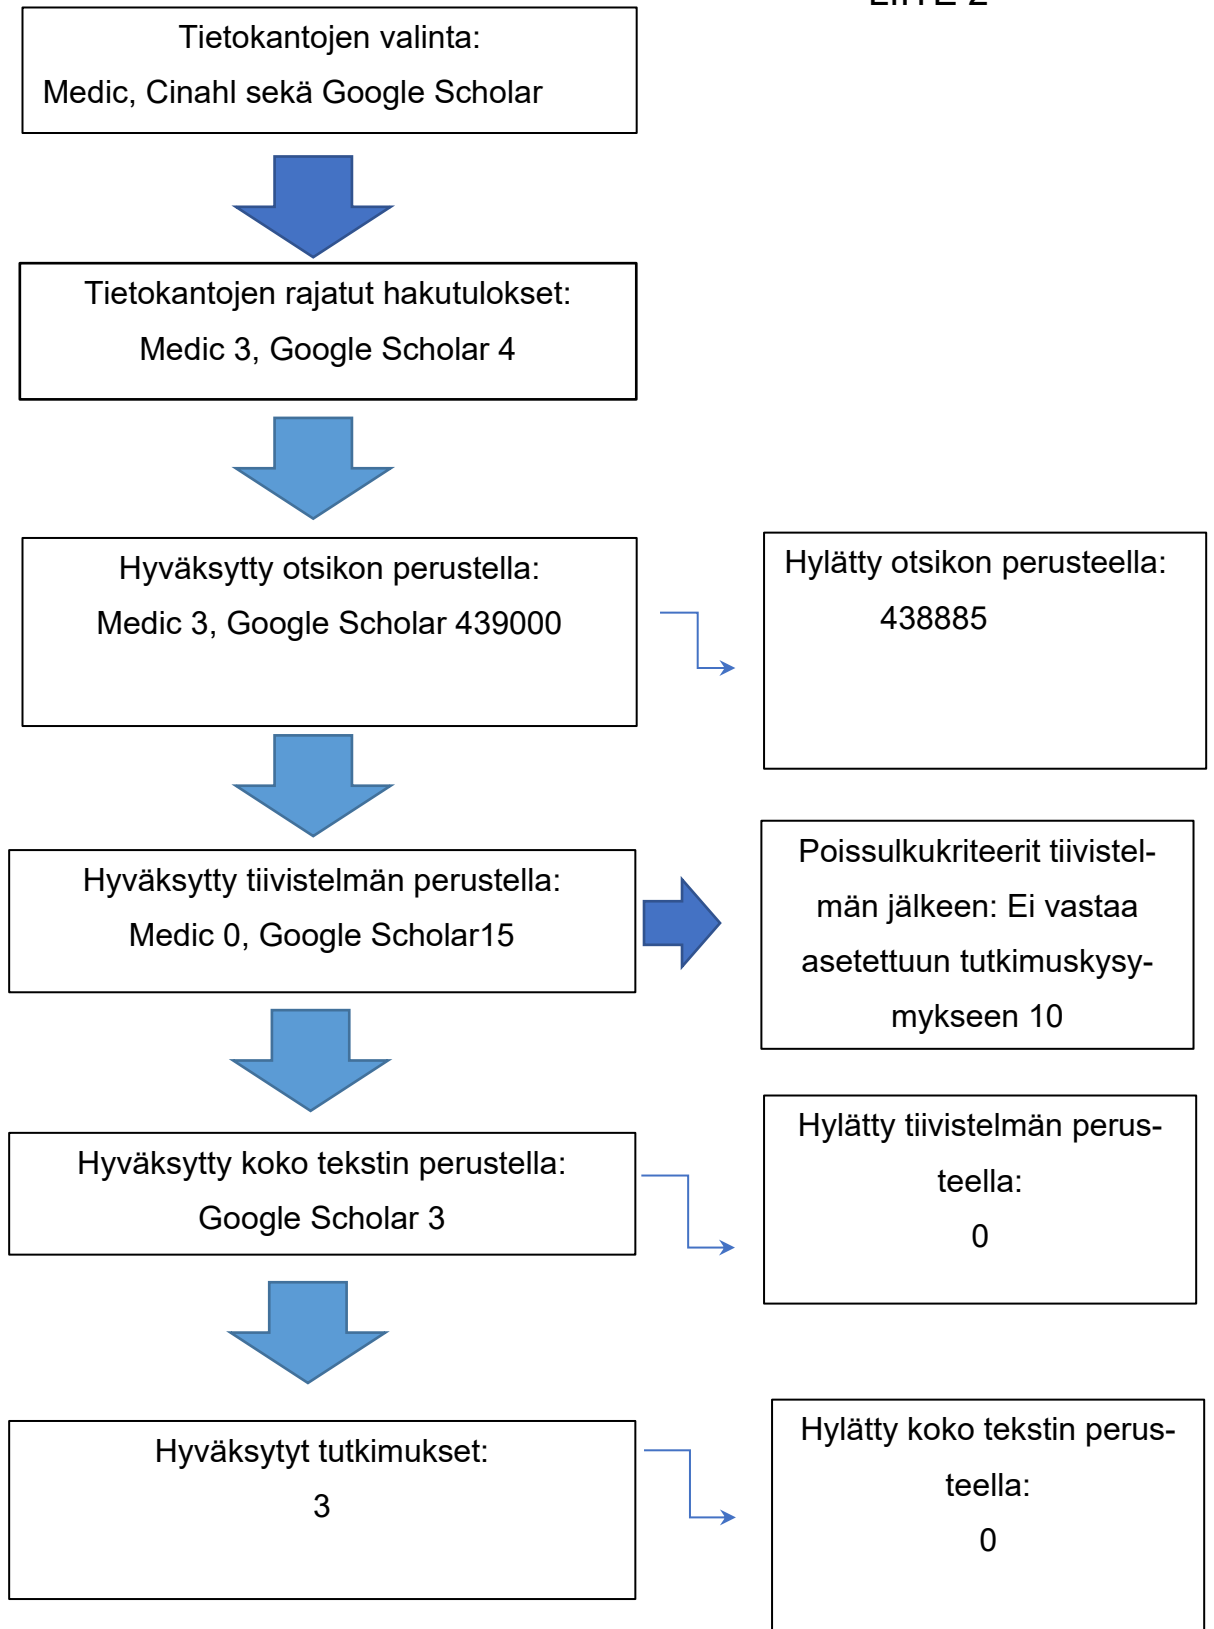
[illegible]

Tietokantojen valinta:
Medic, Cinahl sekä Google Scholar

Tietokantojen rajatut hakutulokset:
Medic 3, Google Scholar 4

Hyväksytty otsikon perustella:
Medic 3, Google Scholar 439000

Hylätty otsikon perusteella:
438885

Hyväksytty tiivistelmän perustella:
Medic 0, Google Scholar15

Poissulkukriteerit tiivistelmän jälkeen: Ei vastaa asetettuun tutkimuskysymykseen 10

Hyväksytty koko tekstin perustella:
Google Scholar 3

Hylätty tiivistelmän perusteella:
0

Hyväksytyt tutkimukset:
3

Hylätty koko tekstin perusteella:
0